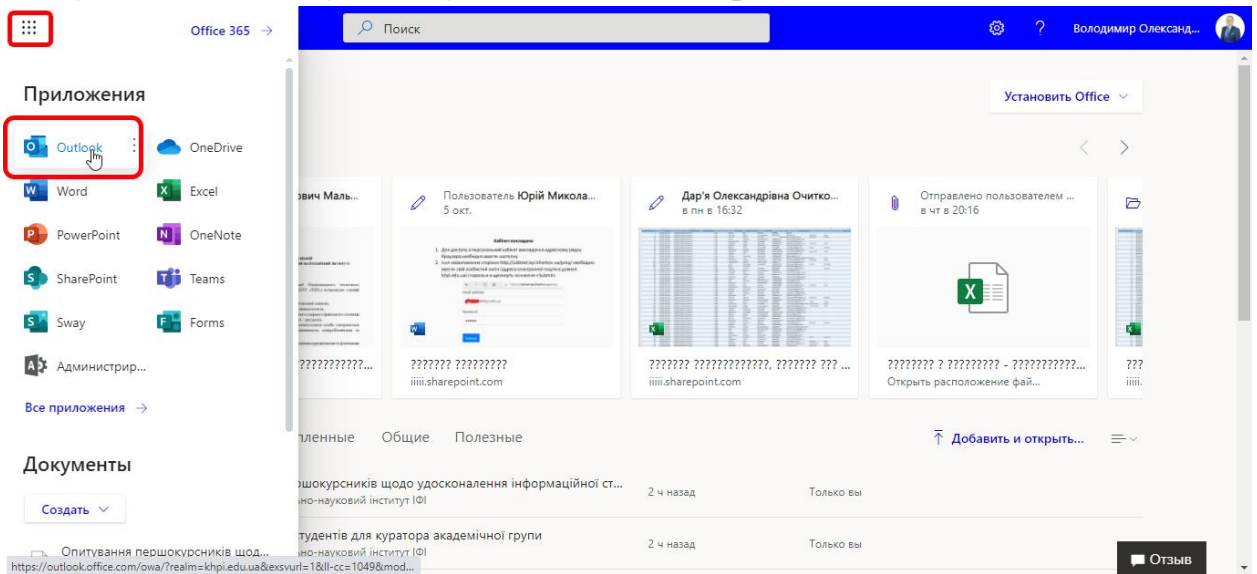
Office 365 →

Поиск

Володимир Олександ...

Приложения

Outlook

OneDrive

Word

Excel

PowerPoint

OneNote

SharePoint

Teams

Sway

Forms

Администрир...

Все приложения →

Документы

Создать

Опитування першокурсників щод...

https://outlook.office.com/owa/?realm=khpi.edu.ua&exsvurl=1&ll-cc=1049&mod...

Установить Office

рвич Маль...

Пользователь Юрій Микола...
5 окт.

Дар'я Олександрівна Очитко...
в пн в 16:32

Отправлено пользователем ...
в чт в 20:16

???????????...

??????? ?????????
iiiii.sharepoint.com

??????? ?????????????, ??????? ??? ...
iiiii.sharepoint.com

???????? ? ????????? - ???????????...
Открыть расположение фай...

???
iiiii.

пленные Общие Полезные

Добавить и открыть...

ршокурсників щодо удосконалення інформаційної ст...
ьно-науковий інститут ІФІ

2 ч назад

Только вы

тудентів для куратора академічної групи
ьно-науковий інститут ІФІ

2 ч назад

Только вы

Отзыв